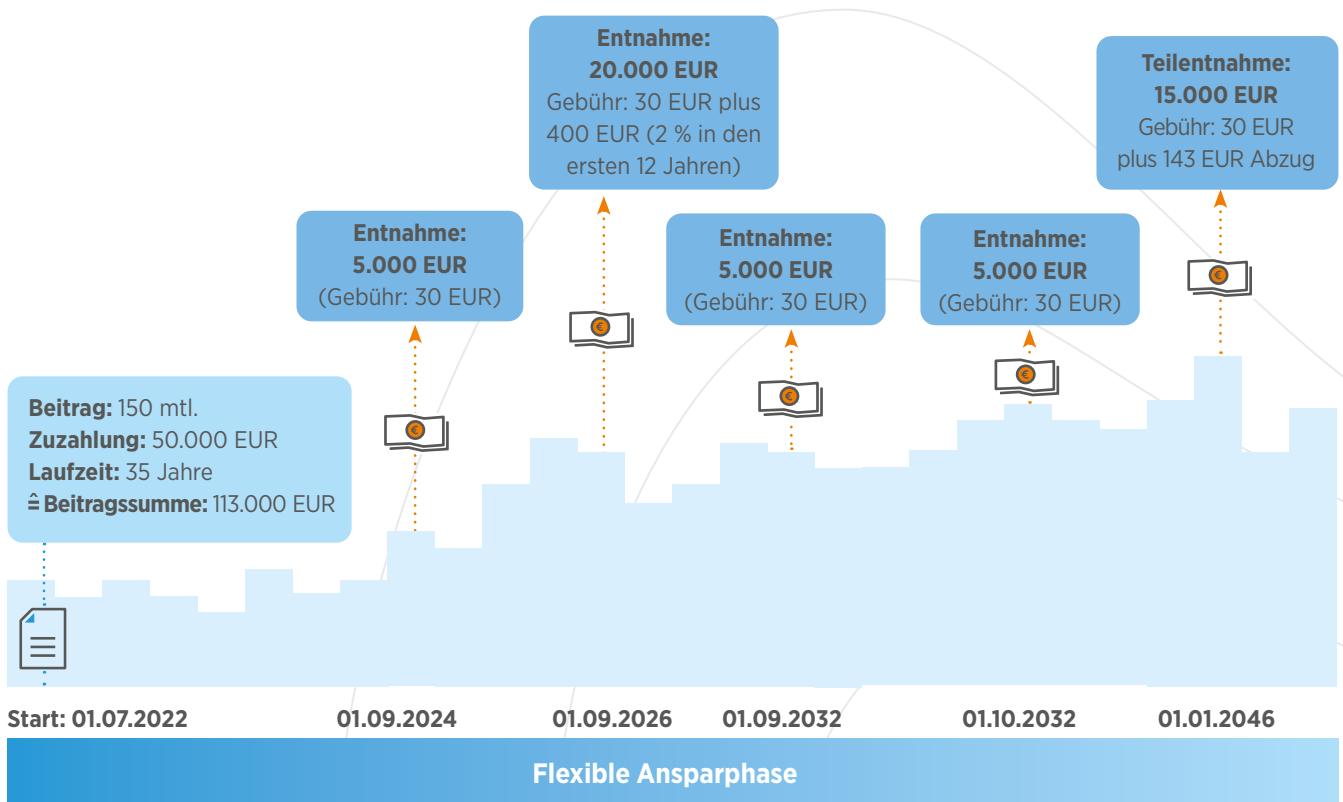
Entnahme:
20.000 EUR
Gebühr: 30 EUR plus 400 EUR (2 % in den ersten 12 Jahren)

Teilentnahme:
15.000 EUR
Gebühr: 30 EUR plus 143 EUR Abzug

Entnahme:
5.000 EUR
(Gebühr: 30 EUR)

Entnahme:
5.000 EUR
(Gebühr: 30 EUR)

Entnahme:
5.000 EUR
(Gebühr: 30 EUR)

Beitrag: 150 mtl.
Zuzahlung: 50.000 EUR
Laufzeit: 35 Jahre
≙ Beitragssumme: 113.000 EUR

Start: 01.07.2022
01.09.2024
01.09.2026
01.09.2032
01.10.2032
01.01.2046

Flexible Ansparphase